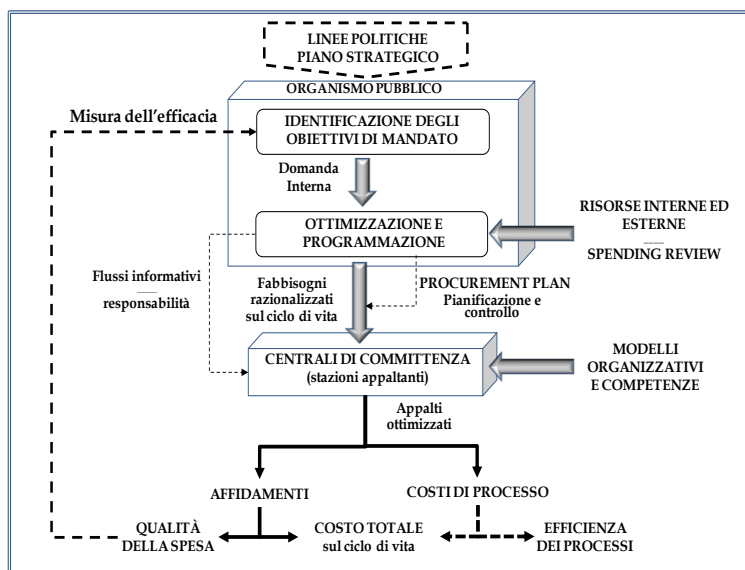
LINEE POLITICHE
PIANO STRATEGICO

ORGANISMO PUBBLICO

Misura dell'efficacia

IDENTIFICAZIONE DEGLI OBIETTIVI DI MANDATO

Domanda Interna

OTTIMIZZAZIONE E PROGRAMMAZIONE

RISORSE INTERNE ED ESTERNE
—
SPENDING REVIEW

Flussi informativi
—
responsabilità

Fabbisogni razionalizzati sul ciclo di vita

PROCUREMENT PLAN
Pianificazione e controllo

CENTRALI DI COMMITTENZA
(stazioni appaltanti)

MODELLI ORGANIZZATIVI E COMPETENZE

Appalti ottimizzati

AFFIDAMENTI

COSTI DI PROCESSO

QUALITÀ DELLA SPESA

COSTO TOTALE sul ciclo di vita

EFFICIENZA DEI PROCESSI